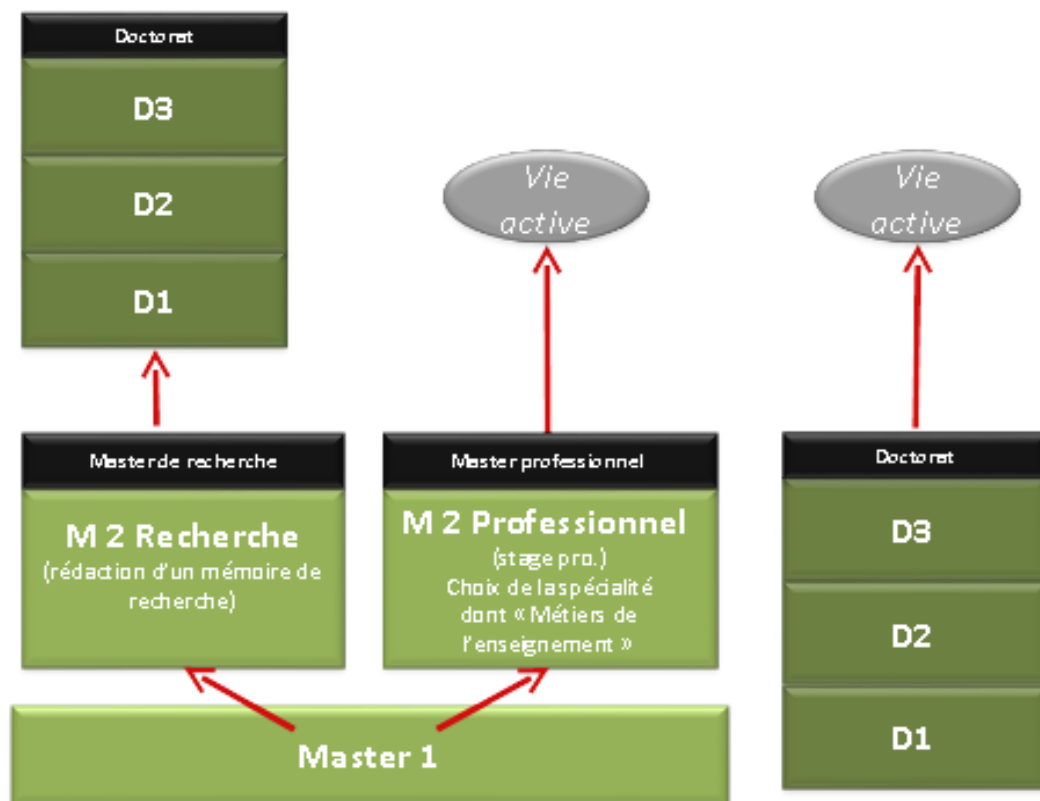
Doctorat

D3

D2

D1

Vie active

Vie active

Master de recherche

M 2 Recherche

(rédaction d'un mémoire de recherche)

Master professionnel

M 2 Professionnel

(stage pro.)
Choix de la spécialité dont « Métiers de l'enseignement »

Doctorat

D3

D2

D1

Master 1